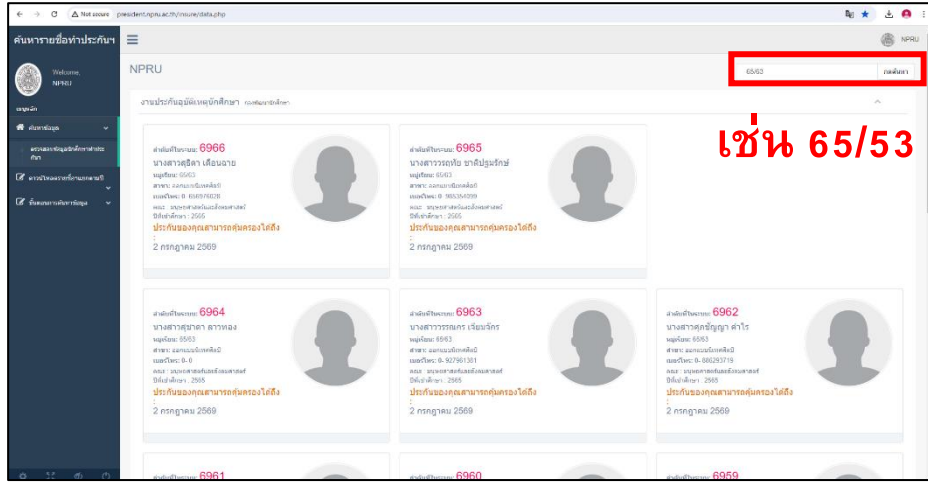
Not secure president.npru.ac.th/insure/data.php

NPRU

ค้นหารายชื่อทำประกันฯ

Welcome, NPRU

NPRU

65/63

ค้นหา

เช่น 65/53

งานประกันอุบัติเหตุนักศึกษา

ค้นหาข้อมูล

ตรวจสอบข้อมูลนักศึกษาทำประกัน

ดาวน์โหลดรายชื่อตามสาขาวิชา

ข้อมูลการค้นหาข้อมูล

ลำดับที่ใบรายงาน: 6966
นางสาวศุธิดา เดือนฉาย
หมู่เรียน: 65/63
ประกันของคุณสามารถคุ้มครองได้ถึง
2 กรกฎาคม 2569

ลำดับที่ใบรายงาน: 6965
นางสาวรวงทัย ชาติปฐมรักษ์
หมู่เรียน: 65/63
ประกันของคุณสามารถคุ้มครองได้ถึง
2 กรกฎาคม 2569

ลำดับที่ใบรายงาน: 6964
นางสาวศุษาดา ลาวทอง
หมู่เรียน: 65/63
ประกันของคุณสามารถคุ้มครองได้ถึง
2 กรกฎาคม 2569

ลำดับที่ใบรายงาน: 6963
นางสาววรรณภา เจียงจักร
หมู่เรียน: 65/63
ประกันของคุณสามารถคุ้มครองได้ถึง
2 กรกฎาคม 2569

ลำดับที่ใบรายงาน: 6962
นางสาวศุภัญญา คำไร
หมู่เรียน: 65/63
ประกันของคุณสามารถคุ้มครองได้ถึง
2 กรกฎาคม 2569

ลำดับที่ใบรายงาน: 6961

ลำดับที่ใบรายงาน: 6960

ลำดับที่ใบรายงาน: 6959